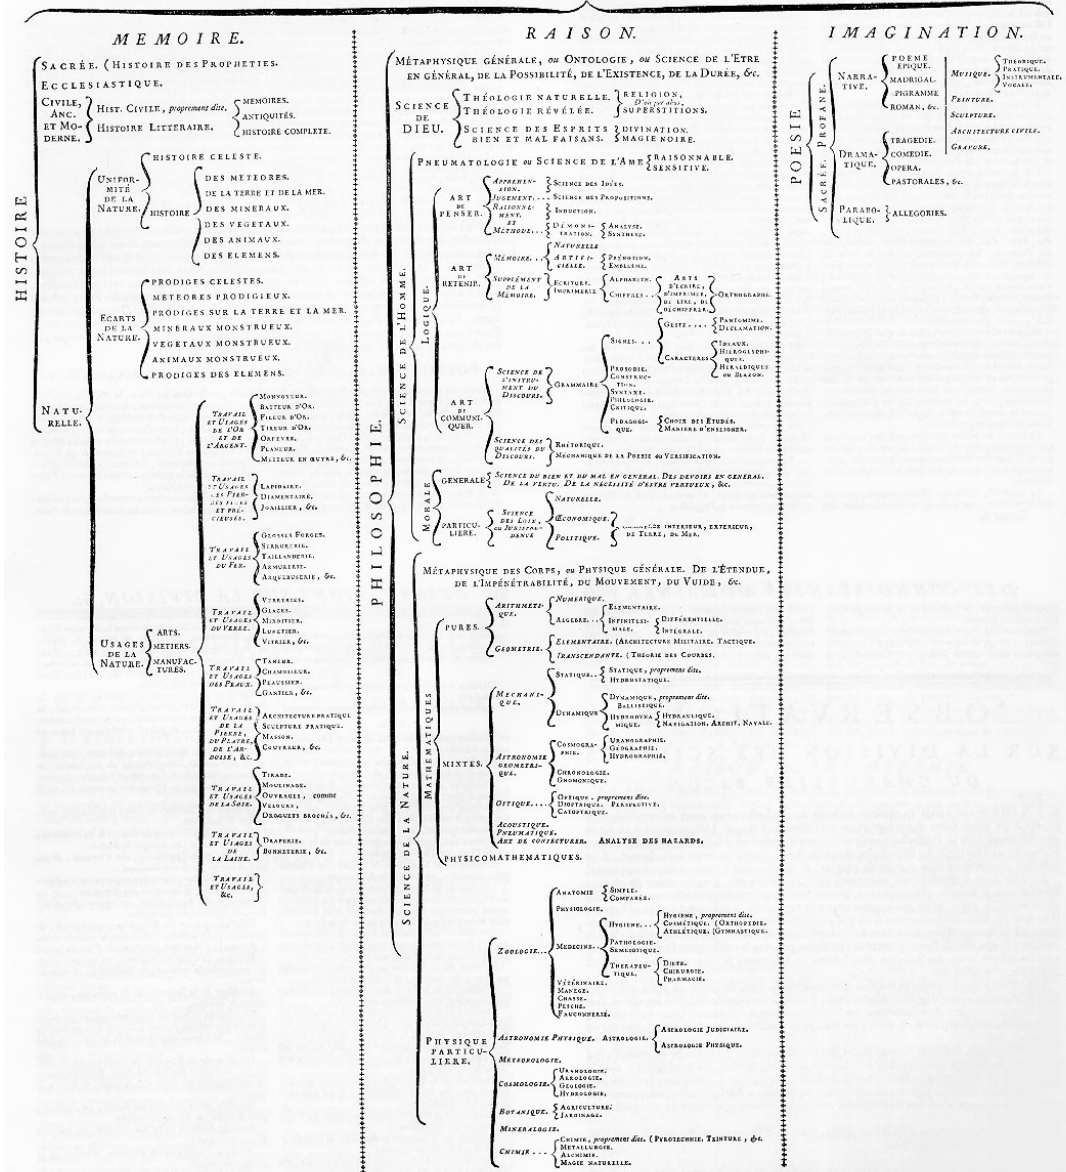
MEMOIRE.

HISTOIRE

SACRÉE. (HISTOIRE DES PROPHETIES.

ECCLESIASTIQUE.

CIVILE, ANC. ET MODERNE. HIST. CIVILE, proprement dite. HISTOIRE LITTÉRAIRE. MEMOIRES. ANTIQUITÉS. HISTOIRE COMPLETE.

NATURELLE.

UNIFORMITÉ DE LA NATURE. HISTOIRE CELESTE. HISTOIRE DES METEORES. DE LA TERRE ET DE LA MER. DES MINERAUX. DES VEGETAUX. DES ANIMAUX. DES ELEMENS.

ÉCARTS DE LA NATURE. PRODIGES CELESTES. METEORES PRODIGIEUX. PRODIGES SUR LA TERRE ET LA MER. MINERAUX MONSTRUEUX. VEGETAUX MONSTRUEUX. ANIMAUX MONSTRUEUX. PRODIGES DES ELEMENS.

USAGES DE LA NATURE. ARTS. METIERS. MANUFACTURES.

Travail et Usages de l'Or et de l'Argent. MONNOYEUR. BATTEUR D'OR. FILEUR D'OR. TIREUR D'OR. ORFEVRE. PLANEUR. METTEUR EN ŒUVRE, &c.

Travail et Usages des Pierres et Pierres précieuses. LAPIDAIRE. DIAMENTAIRE. JOAILLIER, &c.

Travail et Usages du Fer. GROSSES FORGES. SERRURERIE. TAILLANDERIE. ARMURERIE. ARQUEBUSERIE, &c.

Travail et Usages du Verre. VERRERIE. GLACES. MIROITIER. LUNETIER. VITRIER, &c.

Travail et Usages des Peaux. TANEUR. CHAMOISEUR. PEAUSSIER. GANTIER, &c.

Travail et Usages de la Pierre, du Plâtre, de l'Ardoise, &c. ARCHITECTURE PRATIQUE. SCULPTURE PRATIQUE. MASSON. COUVREUR, &c.

Travail et Usages de la Soie. TIRAGE. MOULINAGE. OUVRAGES, comme VELOURS, DRAGUETS BROCHÉS, &c.

Travail et Usages de la Laine. DRAPERIE. BONNETERIE, &c.

Travail et Usages, &c.

RAISON.

PHILOSOPHIE.

MÉTAPHYSIQUE GÉNÉRALE, ou ONTOLOGIE, ou SCIENCE DE L'ETRE EN GÉNÉRAL, DE LA POSSIBILITÉ, DE L'EXISTENCE, DE LA DURÉE, &c.

SCIENCE DE DIEU. THÉOLOGIE NATURELLE. THÉOLOGIE RÉVELÉE. SCIENCE DES ESPRITS BIEN ET MAL FAISANS. RELIGION, D'où par abus, SUPERSTITIONS. DIVINATION. MAGIE NOIRE.

SCIENCE DE L'HOMME.

PNEUMATOLOGIE ou SCIENCE DE L'AME. RAISONNABLE. SENSITIVE.

LOGIQUE.

ART DE PENSER. Appréhension. Jugement. Raisonnement. Méthode. Science des Idées. Science des Propositions. Induction. Démonstration. Analyse. Synthese.

ART DE RETENIR. Mémoire. Naturelle. Artificielle. Prénotion. Emblême. Supplément de la Mémoire. Ecriture. Imprimerie. Alphabeth. Chiffres. Arts d'écrire, d'imprimer, de lire, de déchiffrer. Ortographe.

ART DE COMMUNIQUER. Science de l'instrument du Discours. Grammaire. Signes. Geste. Pantomime. Déclamation. Caracteres. Idéaux. Hieroglyphiques. Heraldiques ou Blason. Prosodie. Construction. Syntaxe. Philologie. Critique. Pédagogique. Choix des Etudes. Maniere d'enseigner. Science des qualités du Discours. Rhétorique. Mechanique de la Poesie ou Versification.

MORALE. GENERALE. Science du bien et du mal en general. Des devoirs en general. De la vertu. De la nécessité d'estre vertueux, &c. PARTICULIERE. Science des Loix, ou Jurisprudence. Naturelle. Œconomique. Politique. Commerce interieur, exterieur, de Terre, de Mer.

SCIENCE DE LA NATURE.

MÉTAPHYSIQUE DES CORPS, ou PHYSIQUE GÉNÉRALE. DE L'ÉTENDUE, DE L'IMPÉNÉTRABILITÉ, DU MOUVEMENT, DU VUIDE, &c.

MATHEMATIQUES.

PURES. Arithmetique. Numérique. Algebre. Elementaire. Infinitesimale. Différentielle. Intégrale. Géometrie. Elementaire. (Architecture Militaire. Tactique. Transcendante. (Theorie des Courbes.

MIXTES. Mechanique. Statique. Statique, proprement dite. Hydrostatique. Dynamique. Dynamique, proprement dite. Balistique. Hydrodynamique. Hydraulique. Navigation. Archit. Navale. Astronomie Géometrique. Cosmographie. Uranographie. Géographie. Hydrographie. Chronologie. Gnomonique. Optique. Optique, proprement dite. Dioptrique. Perspective. Catoptrique. Acoustique. Pneumatique. Art de conjecturer. Analyse des hazards.

PHYSICOMATHEMATIQUES.

PHYSIQUE PARTICULIERE.

Zoologie. Anatomie. Simple. Comparée. Physiologie. Medecine. Hygiene. Hygiene, proprement dite. Cosmétique. (Orthopedie. Athlétique. (Gymnastique. Pathologie. Semeïotique. Thérapeutique. Diete. Chirurgie. Pharmacie. Vétérinaire. Manege. Chasse. Pesche. Fauconnerie.

Astronomie Physique. Astrologie. Astrologie Judiciaire. Astrologie Physique.

Meteorologie.

Cosmologie. Uranologie. Aerologie. Geologie. Hydrologie.

Botanique. Agriculture. Jardinage.

Mineralogie.

Chimie. Chimie, proprement dite. (Pyrotechnie. Teinture, &c. Metallurgie. Alchimie. Magie naturelle.

IMAGINATION.

POESIE

SACRÉE. PROFANE.

NARRATIVE. POEME EPIQUE. MADRIGAL. EPIGRAMME. ROMAN, &c. MUSIQUE. THEORIQUE. PRATIQUE. INSTRUMENTALE. VOCALE. PEINTURE. SCULPTURE. ARCHITECTURE CIVILE. GRAVURE.

DRAMATIQUE. TRAGEDIE. COMEDIE. OPERA. PASTORALES, &c.

PARABOLIQUE. ALLEGORIES.